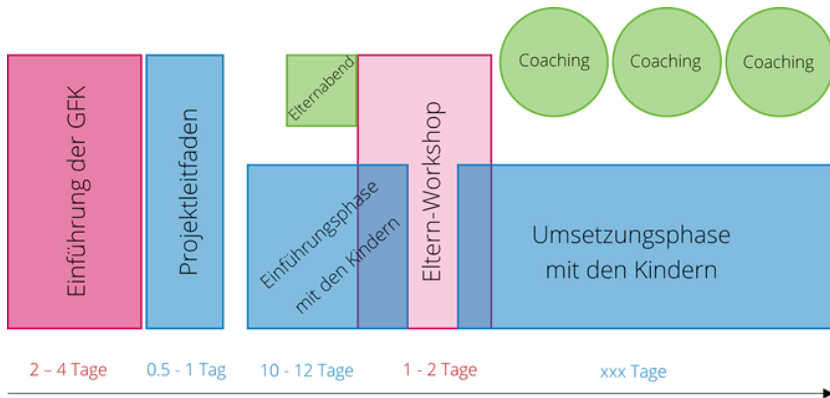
Coaching
Coaching
Coaching

Einführung der GFK

Projektleitfaden

Elternabend

Einführungsphase mit den Kindern

Eltern-Workshop

Umsetzungsphase mit den Kindern

2 – 4 Tage
0.5 - 1 Tag
10 - 12 Tage
1 - 2 Tage
xxx Tage